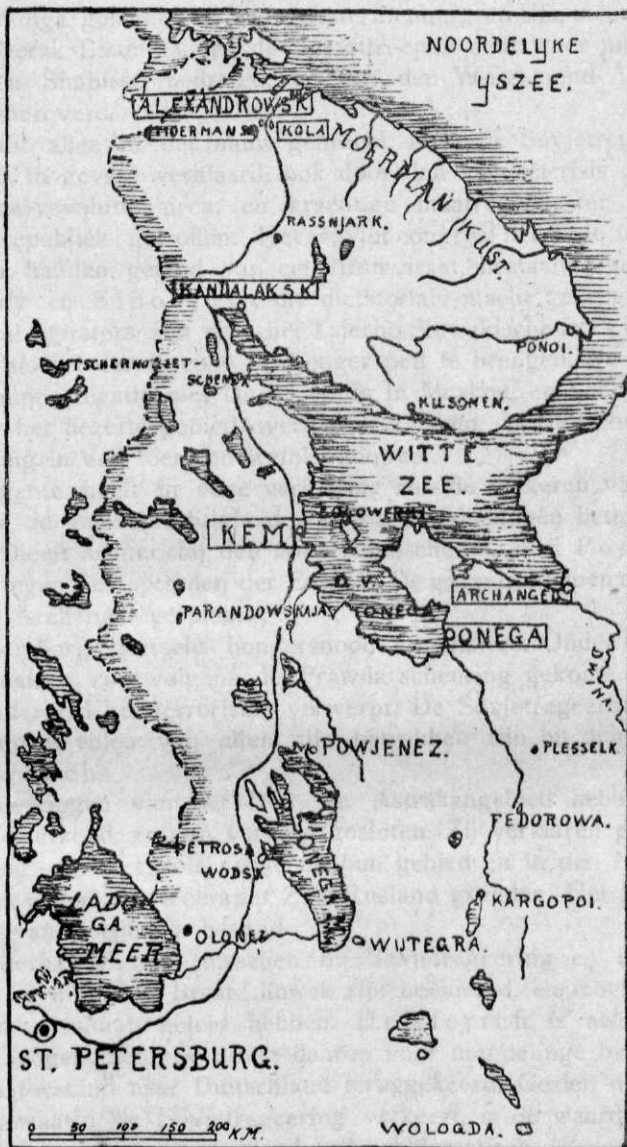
NOORDELYKE
YSZEE.

ALEXANDROWSK
MOERMAN KUST.
KOLA
TIDERMANSK
RASSNJARK.
KANDALAKSK
PONOI.
TSCHERNOSJET-SCHENSK
KUSONEN.
WITTE ZEE.
KEM
SOLOWERKIS
O.V.
ARCHANGEL
PARANDOWSKAJA
ONEGA
ONEGA
DWINA
POWJENEZ.
PLESSELK
FEDOROWA.
PETROSA WODSK
ONEGA MEER
KARGOPOL
LADOGA MEER
OLONEZ
WIJTEGRA.
ST. PETERSBURG.
0 50 100 150 200 KM.
WOLOGDA.